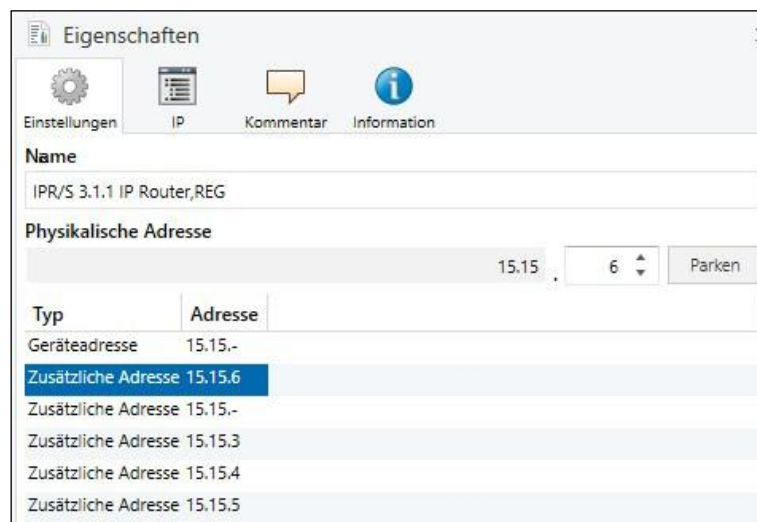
Eigenschaften

Einstellungen IP Kommentar Information

Name

IPR/S 3.1.1 IP Router,REG

Physikalische Adresse

15.15 . 6 Parken

| Typ | Adresse |
|---|---|
| Geräteadresse | 15.15.- |
| Zusätzliche Adresse | 15.15.6 |
| Zusätzliche Adresse | 15.15.- |
| Zusätzliche Adresse | 15.15.3 |
| Zusätzliche Adresse | 15.15.4 |
| Zusätzliche Adresse | 15.15.5 |